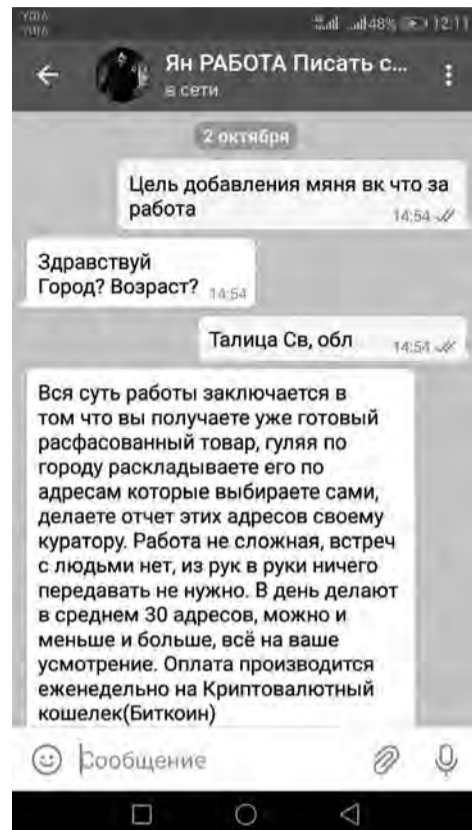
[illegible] 48% 12:11

Ян РАБОТА Писать с...
в сети

2 октября

Цель добавления мяня вк что за работа
14:54

Здравствуй
Город? Возраст?
14:54

Талица Св, обл
14:54

Вся суть работы заключается в том что вы получаете уже готовый расфасованный товар, гуляя по городу раскладываете его по адресам которые выбираете сами, делаете отчет этих адресов своему куратору. Работа не сложная, встреч с людьми нет, из рук в руки ничего передавать не нужно. В день делают в среднем 30 адресов, можно и меньше и больше, всё на ваше усмотрение. Оплата производится еженедельно на Криптовалютный кошелек(Биткоин)

Сообщение